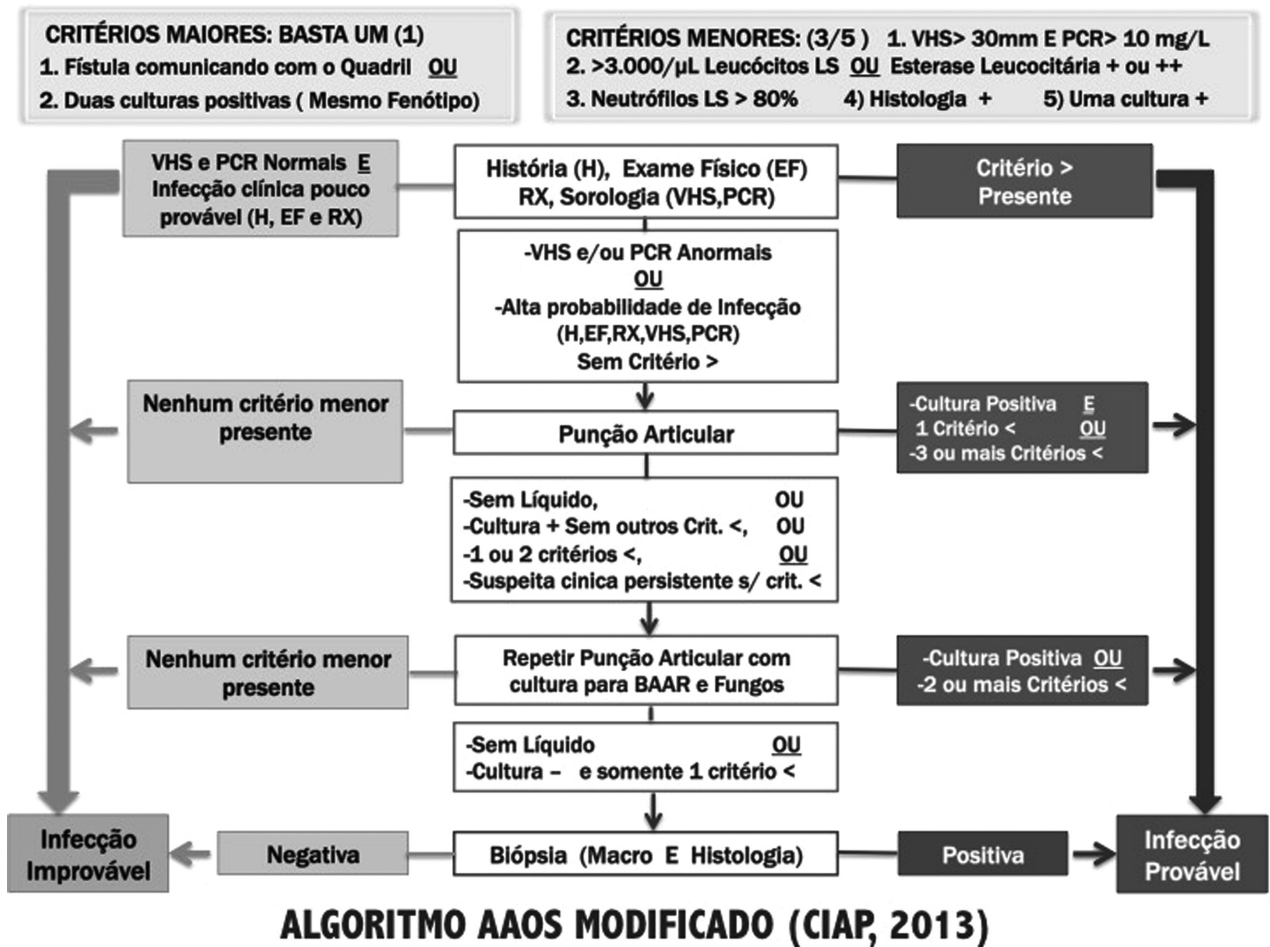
CRITÉRIOS MAIORES: BASTA UM (1)
1. Fístula comunicando com o Quadril OU
2. Duas culturas positivas ( Mesmo Fenótipo)

CRITÉRIOS MENORES: (3/5 ) 1. VHS> 30mm E PCR> 10 mg/L
2. >3.000/µL Leucócitos LS OU Esterase Leucocitária + ou ++
3. Neutrófilos LS > 80% 4) Histologia + 5) Uma cultura +

VHS e PCR Normais E Infecção clínica pouco provável (H, EF e RX)

História (H), Exame Físico (EF) RX, Sorologia (VHS,PCR)

Critério > Presente

-VHS e/ou PCR Anormais
OU
-Alta probabilidade de Infecção (H,EF,RX,VHS,PCR)
Sem Critério >

Nenhum critério menor presente

Punção Articular

-Cultura Positiva E
1 Critério < OU
-3 ou mais Critérios <

-Sem Líquido, OU
-Cultura + Sem outros Crit. <, OU
-1 ou 2 critérios <, OU
-Suspeita cinica persistente s/ crit. <

Nenhum critério menor presente

Repetir Punção Articular com cultura para BAAR e Fungos

-Cultura Positiva OU
-2 ou mais Critérios <

-Sem Líquido OU
-Cultura – e somente 1 critério <

Infecção Improvável

Negativa

Biópsia (Macro E Histologia)

Positiva

Infecção Provável

ALGORITMO AAOS MODIFICADO (CIAP, 2013)